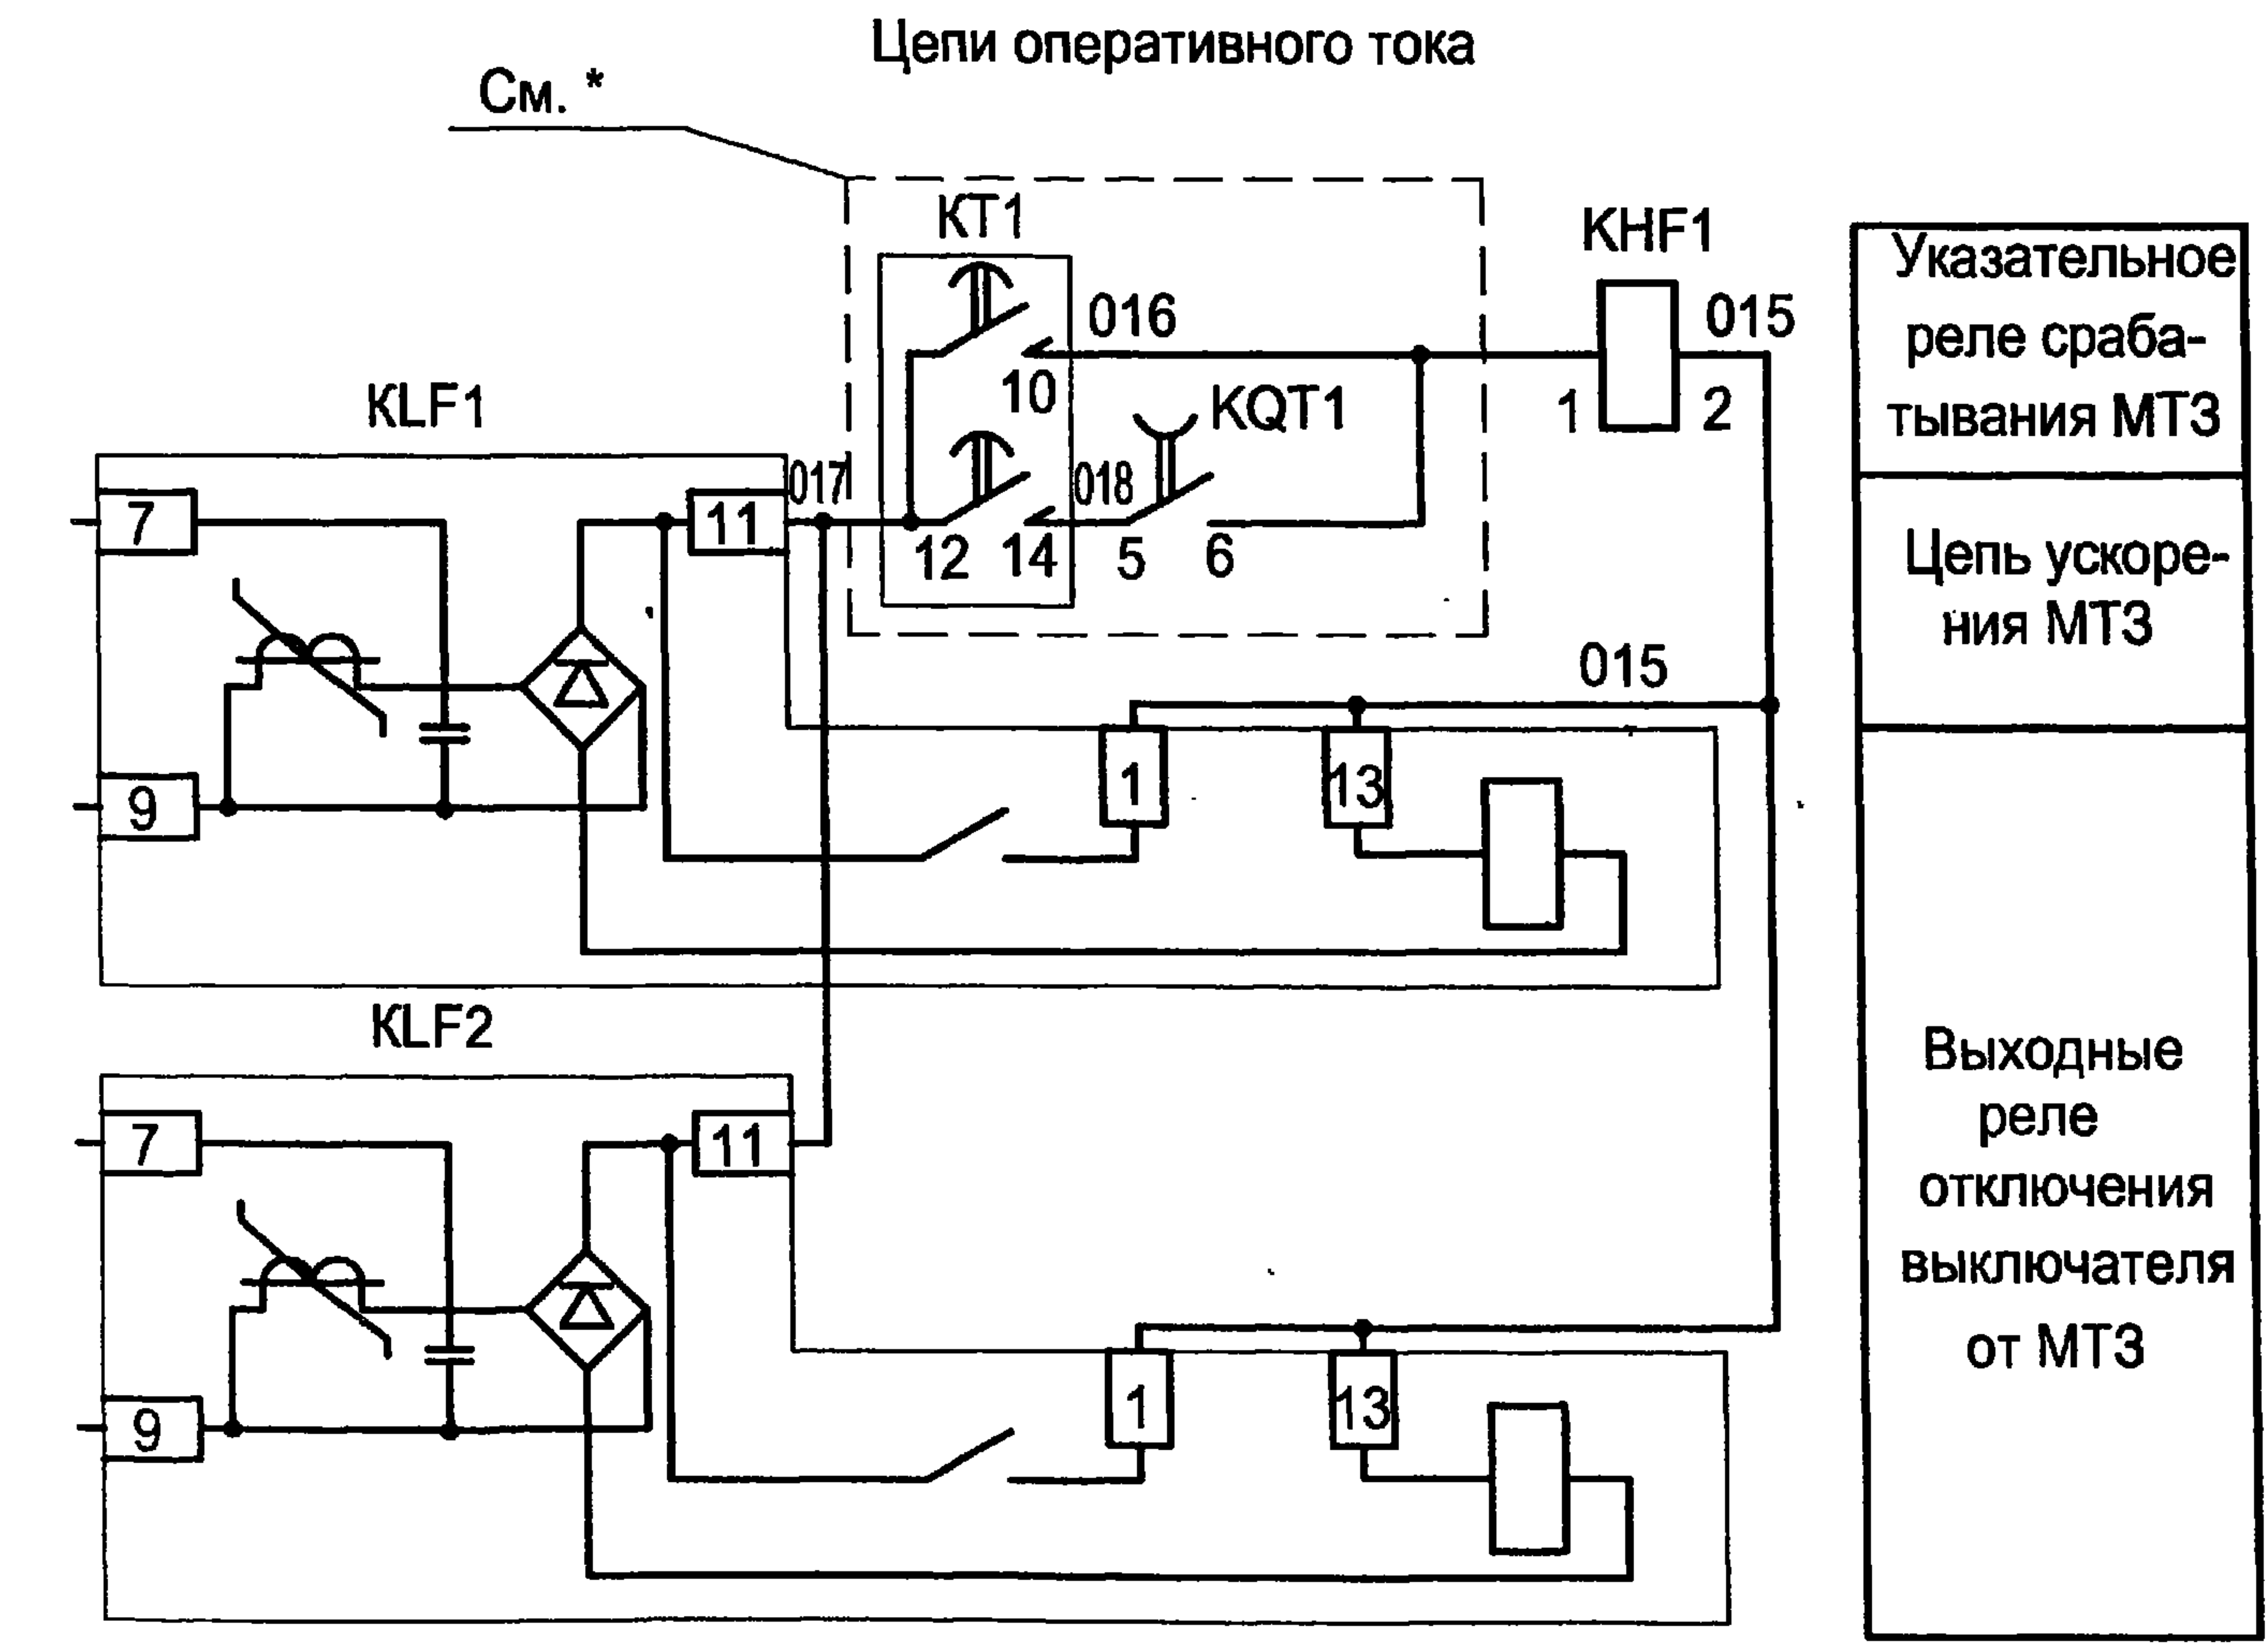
Цепи оперативного тока

См. *

KT1

KHF1

016

015

10

KQT1

1

2

KLF1

017

018

7

11

12

14

5

6

015

9

1

13

KLF2

7

11

9

1

13

| Указательное реле срабатывания МТЗ |
|---|
| Цепь ускорения МТЗ |
| Выходные реле отключения выключателя от МТЗ |